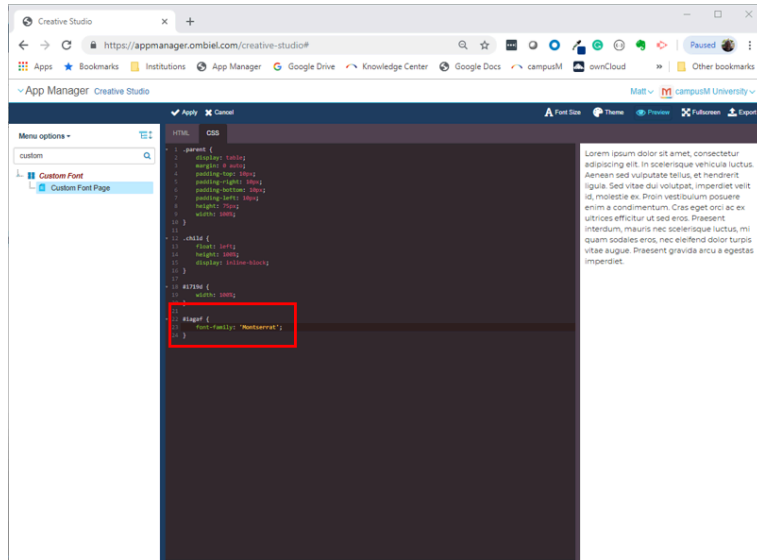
Creative Studio

https://appmanager.ombiel.com/creative-studio#

Paused

Apps Bookmarks Institutions App Manager Google Drive Knowledge Center Google Docs campusM ownCloud » Other bookmarks

App Manager Creative Studio

Matt campusM University

Apply Cancel

Font Size Theme Preview Fullscreen Export

Menu options

custom

Custom Font
Custom Font Page

HTML CSS

1 .parent {
2 display: table;
3 margin: 0 auto;
4 padding-top: 10px;
5 padding-right: 10px;
6 padding-bottom: 10px;
7 padding-left: 10px;
8 height: 75px;
9 width: 100%;
10 }
11
12 .child {
13 float: left;
14 height: 100%;
15 display: inline-block;
16 }
17
18 #1719d {
19 width: 100%;
20 }
21
22 #iagof {
23 font-family: 'Montserrat';
24 }

Lorem ipsum dolor sit amet, consectetur adipiscing elit. In scelerisque vehicula luctus. Aenean sed vulputate tellus, et hendrerit ligula. Sed vitae dui volutpat, imperdiet velit id, molestie ex. Proin vestibulum posuere enim a condimentum. Cras eget orci ac ex ultrices efficitur ut sed eros. Praesent interdum, mauris nec scelerisque luctus, mi quam sodales eros, nec eleifend dolor turpis vitae augue. Praesent gravida arcu a egestas imperdiet.